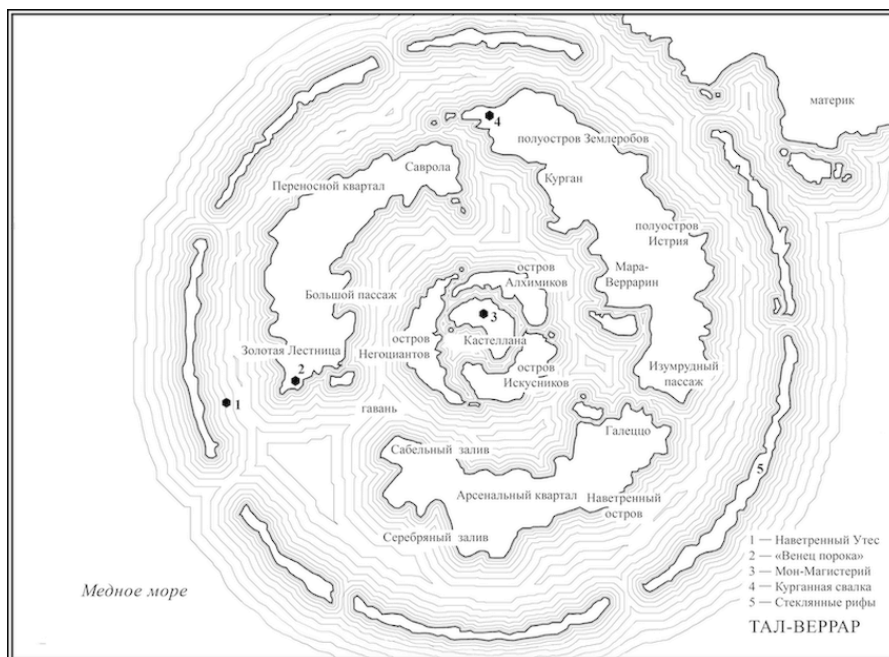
материк

4

полуостров Землеробов

Саврола

Переносной квартал

Курган

полуостров Истрия

остров Алхимиков

Мара-Веррарин

Большой пассаж

3

остров Негоциантов

Кастеллана

Золотая Лестница

2

остров Искусников

Изумрудный пассаж

1

гавань

Галеццо

Сабельный залив

5

Арсенальный квартал

Наветренный остров

Серебряный залив

1 — Наветренный Утес
2 — «Венец порока»
3 — Мон-Магистерий
4 — Курганная свалка
5 — Стеклянные рифы

Медное море

ТАЛ-ВЕРРАР